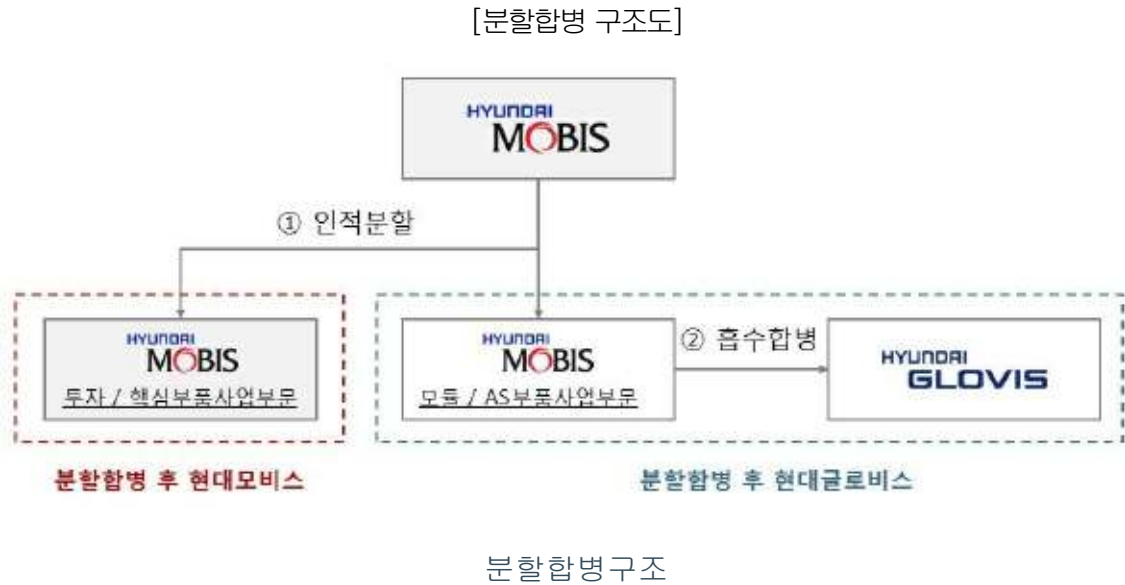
[분할합병 구조도]

HYUNDAI MOBIS

① 인적분할

HYUNDAI MOBIS
투자 / 핵심부품사업부문

HYUNDAI MOBIS
모듈 / AS부품사업부문

② 흡수합병

HYUNDAI GLOVIS

분할합병 후 현대모비스

분할합병 후 현대글로비스

분할합병구조